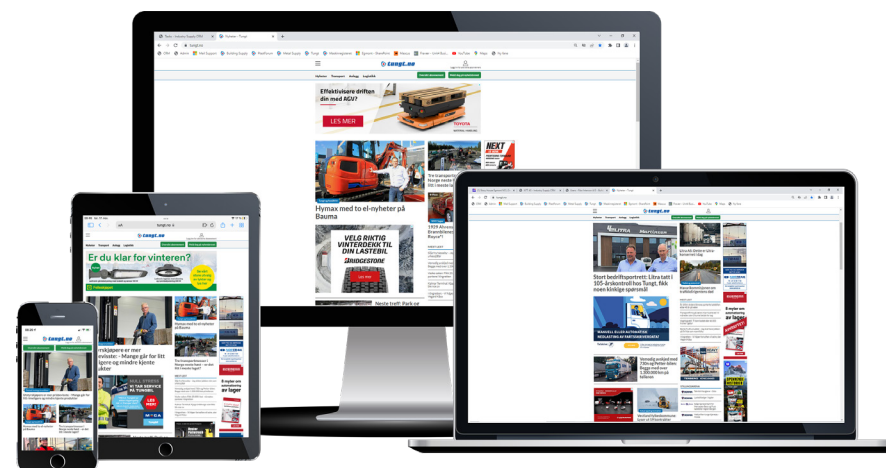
tungt.no

Effektivisere driften din med AGV?

LES MER

TOYOTA

Hymax med to el-nyheter på Bauma

VELG RIKTIG VINTERDEKK TIL DIN LASTEBIL

BRIDGESTONE

NEXT

Er du klar for vinteren?

Stort bedriftsportrett: Litra tatt i 105-årskontroll hos Tungt, fikk noen kinkige spørsmål

8 nyter om vinterdekk

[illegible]